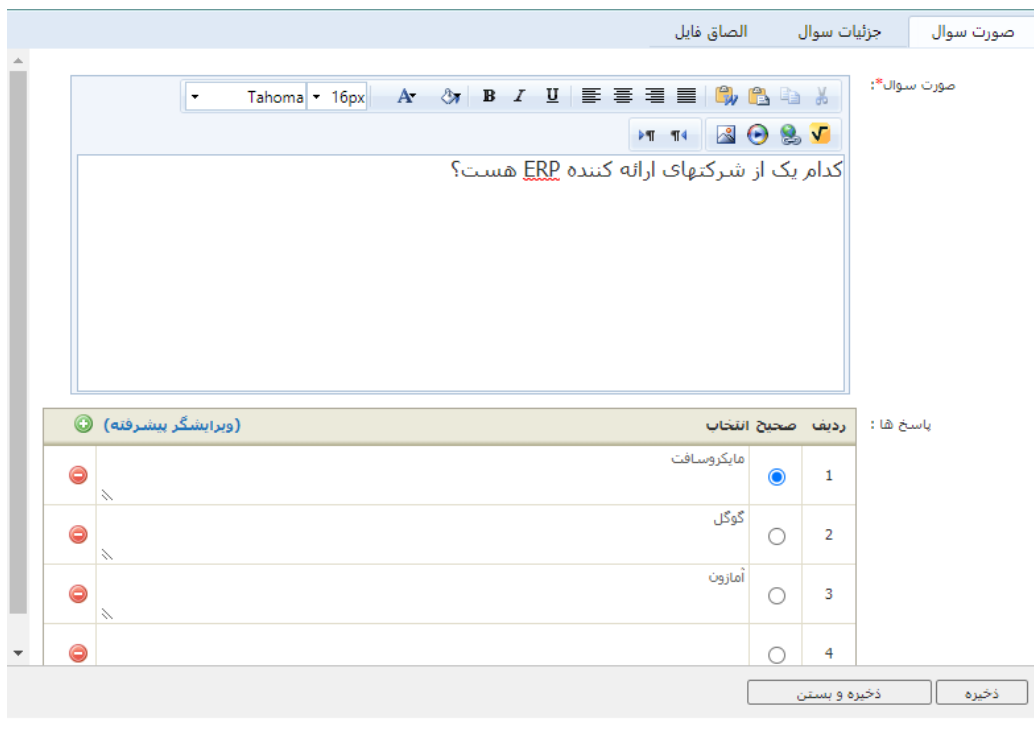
صورت سوال | جزئیات سوال | الصاق فایل

صورت سوال*:

Tahoma 16px

B I U

کدام یک از شرکتهای ارائه کننده ERP هست؟

پاسخ ها :

| ردیف | صحیح انتخاب | | (ویرایشگر پیشرفته) |
|---|---|---|---|
| 1 | ◉ | مایکروسافت | |
| 2 | ○ | گوگل | |
| 3 | ○ | آمازون | |
| 4 | ○ | | |

ذخیره | ذخیره و بستن